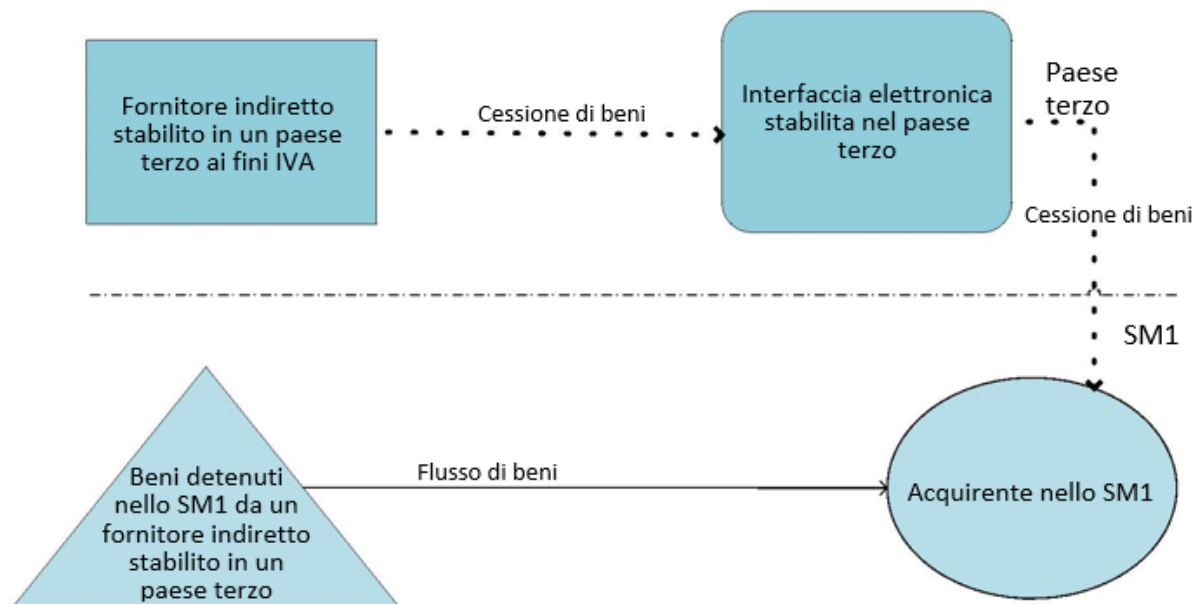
Fornitore indiretto stabilito in un paese terzo ai fini IVA

Cessione di beni

Interfaccia elettronica stabilita nel paese terzo

Paese terzo

Cessione di beni

SM1

Beni detenuti nello SM1 da un fornitore indiretto stabilito in un paese terzo

Flusso di beni

Acquirente nello SM1